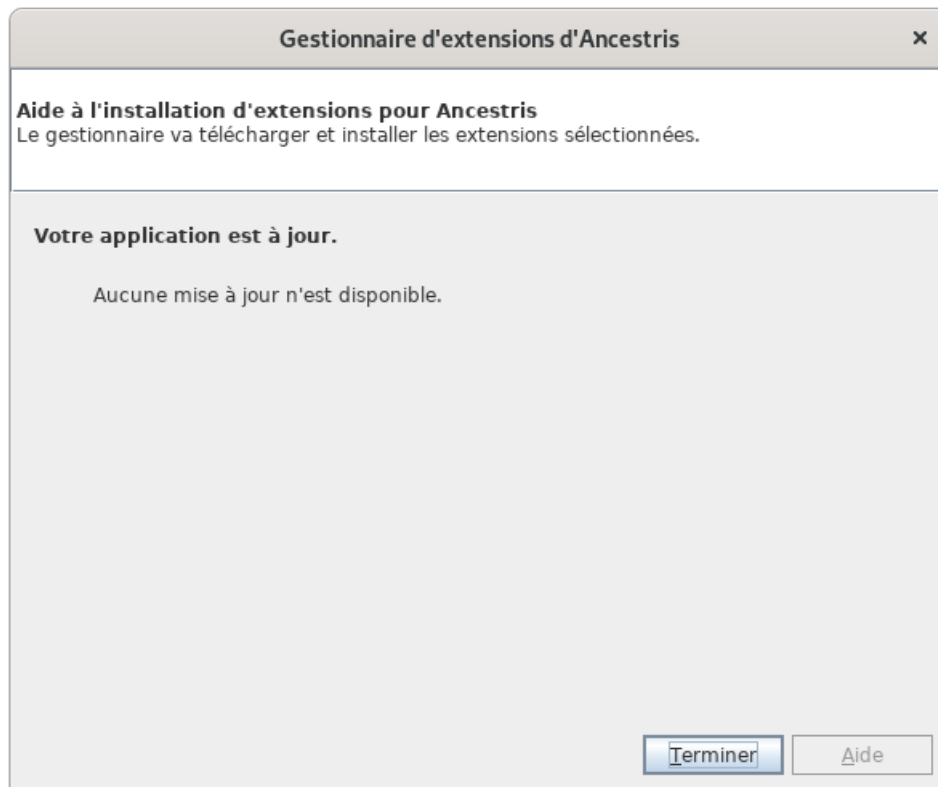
Gestionnaire d'extensions d'Ancestris ×

Aide à l'installation d'extensions pour Ancestris
Le gestionnaire va télécharger et installer les extensions sélectionnées.

Votre application est à jour.

Aucune mise à jour n'est disponible.

Terminer Aide